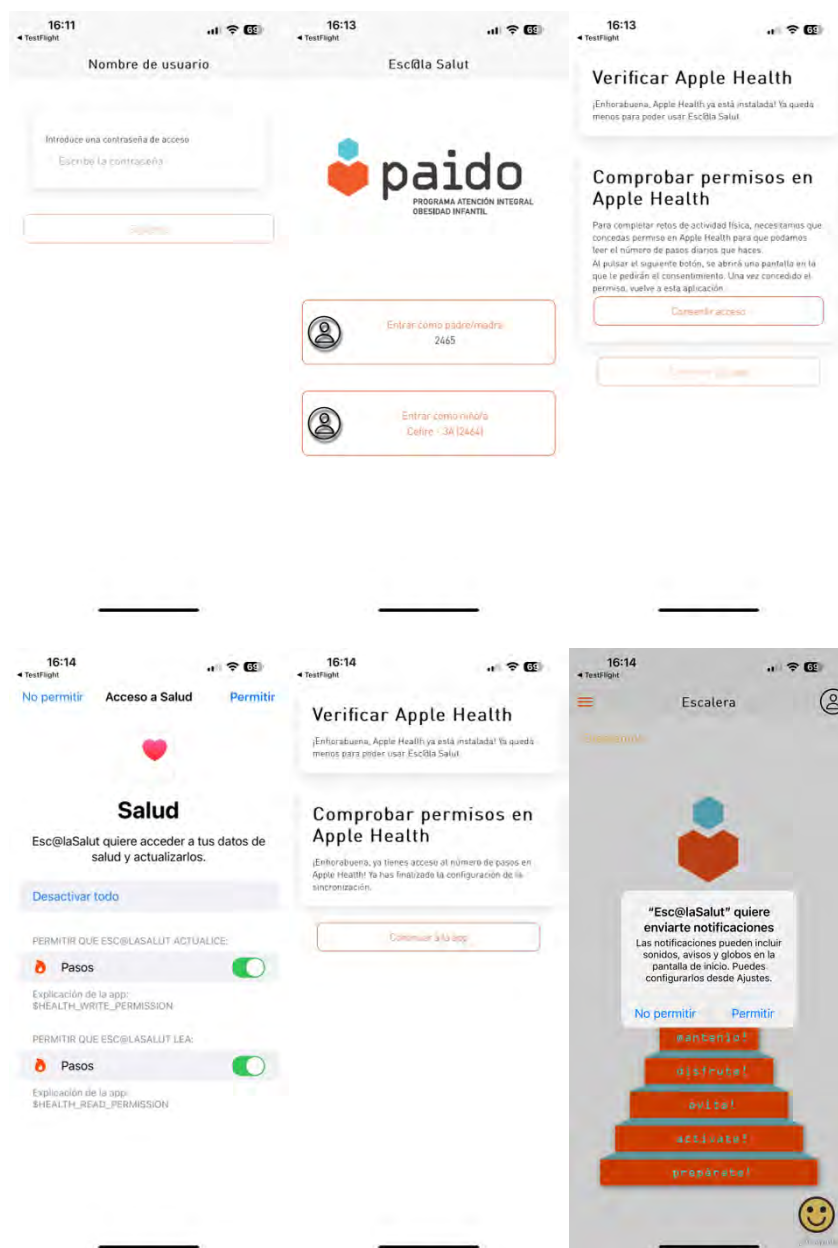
16:11
◂ TestFlight
69
Nombre de usuario

Introduce una contraseña de acceso
Escribe la contraseña

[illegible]

16:13
◂ TestFlight
69
Esc@la Salut

paido
PROGRAMA ATENCIÓN INTEGRAL OBESIDAD INFANTIL

Entrar como padre/madre
2465

Entrar como niño/a
Cefire - 3A (2464)

16:13
◂ TestFlight
69
Verificar Apple Health
¡Enhorabuena, Apple Health ya está instalada! Ya queda menos para poder usar Esc@la Salut.

Comprobar permisos en Apple Health
Para completar retos de actividad física, necesitamos que concedas permiso en Apple Health para que podamos leer el número de pasos diarios que haces.
Al pulsar el siguiente botón, se abrirá una pantalla en la que le pedirán el consentimiento. Una vez concedido el permiso, vuelve a esta aplicación.

Consentir acceso

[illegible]

16:14
◂ TestFlight
69
No permitir
Acceso a Salud
Permitir

Salud
Esc@laSalut quiere acceder a tus datos de salud y actualizarlos.

Desactivar todo

PERMITIR QUE ESC@LASALUT ACTUALICE:
Pasos
Explicación de la app:
$HEALTH_WRITE_PERMISSION

PERMITIR QUE ESC@LASALUT LEA:
Pasos
Explicación de la app:
$HEALTH_READ_PERMISSION

16:14
◂ TestFlight
69
Verificar Apple Health
¡Enhorabuena, Apple Health ya está instalada! Ya queda menos para poder usar Esc@la Salut.

Comprobar permisos en Apple Health
¡Enhorabuena, ya tienes acceso al número de pasos en Apple Health! Ya has finalizado la configuración de la sincronización.

Continuar a la app

16:14
◂ TestFlight
69
Escalera
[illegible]

"Esc@laSalut" quiere enviarte notificaciones
Las notificaciones pueden incluir sonidos, avisos y globos en la pantalla de inicio. Puedes configurarlos desde Ajustes.
No permitir
Permitir

mantenlo!
disfruta!
avisa!
actívate!
prepárate!